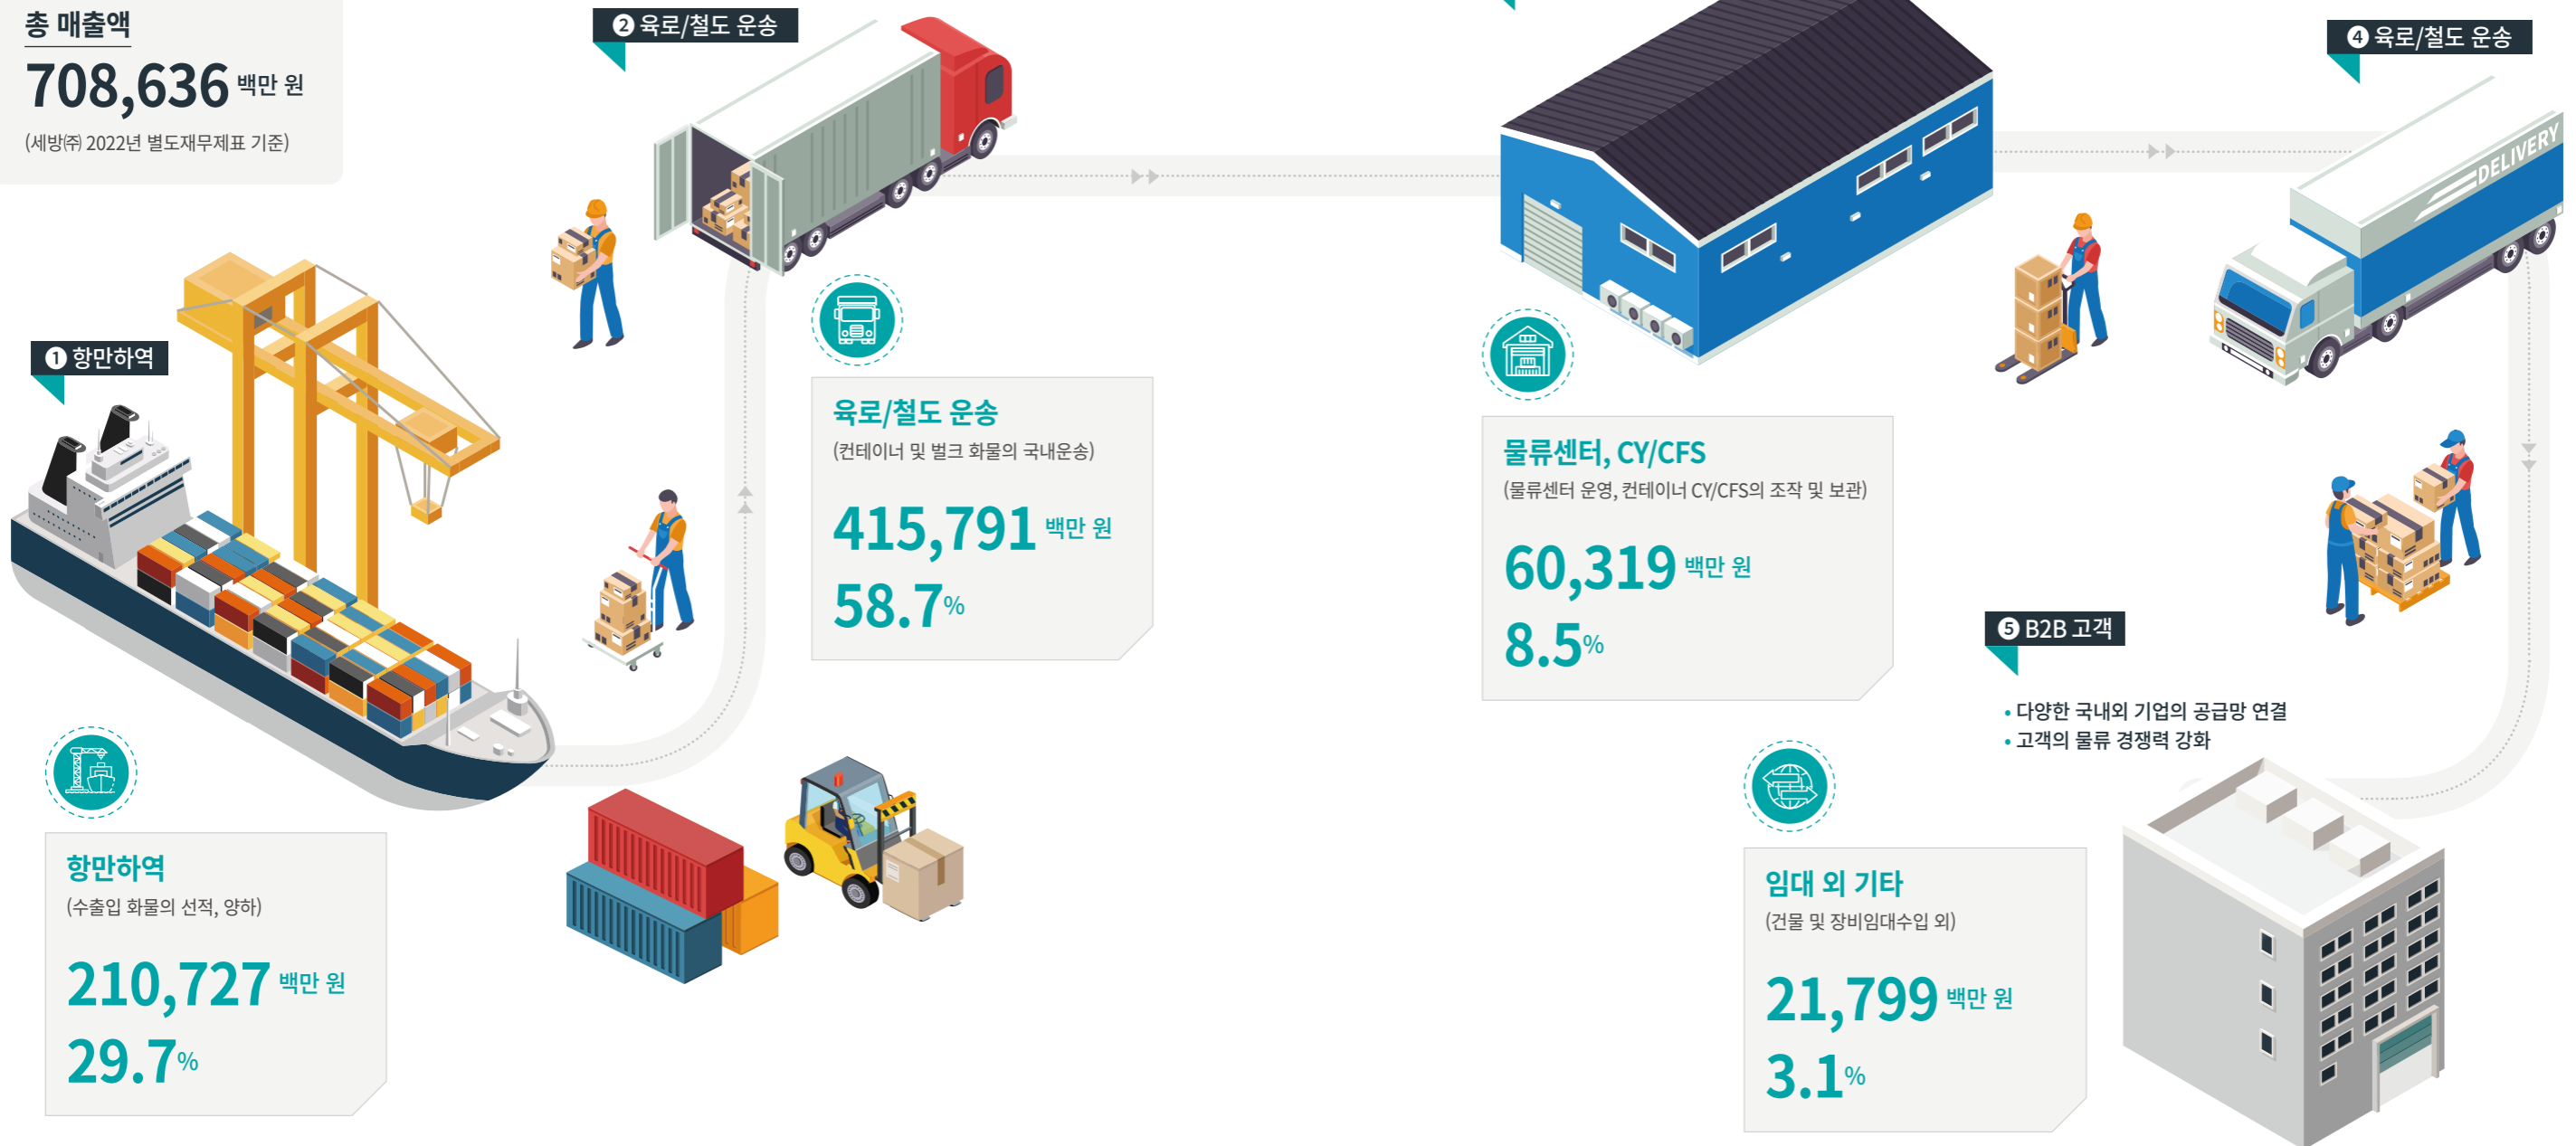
총 매출액
708,636 백만 원
(세방㈜ 2022년 별도재무제표 기준)

❷ 육로/철도 운송

❹ 육로/철도 운송

DELIVERY

❶ 항만하역

육로/철도 운송
(컨테이너 및 벌크 화물의 국내운송)
415,791 백만 원
58.7%

물류센터, CY/CFS
(물류센터 운영, 컨테이너 CY/CFS의 조작 및 보관)
60,319 백만 원
8.5%

❺ B2B 고객
• 다양한 국내외 기업의 공급망 연결
• 고객의 물류 경쟁력 강화

항만하역
(수출입 화물의 선적, 양하)
210,727 백만 원
29.7%

임대 외 기타
(건물 및 장비임대수입 외)
21,799 백만 원
3.1%